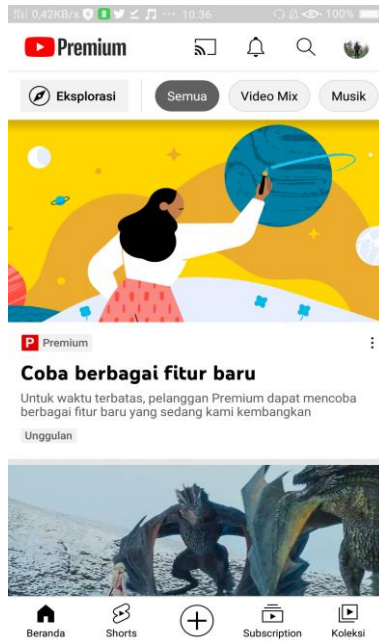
0,42KB/s ··· 10.36 100%

Premium

Eksplorasi

Semua

Video Mix

Musik

Premium

Coba berbagai fitur baru

Untuk waktu terbatas, pelanggan Premium dapat mencoba berbagai fitur baru yang sedang kami kembangkan

Unggulan

Beranda

Shorts

Subscription

Koleksi